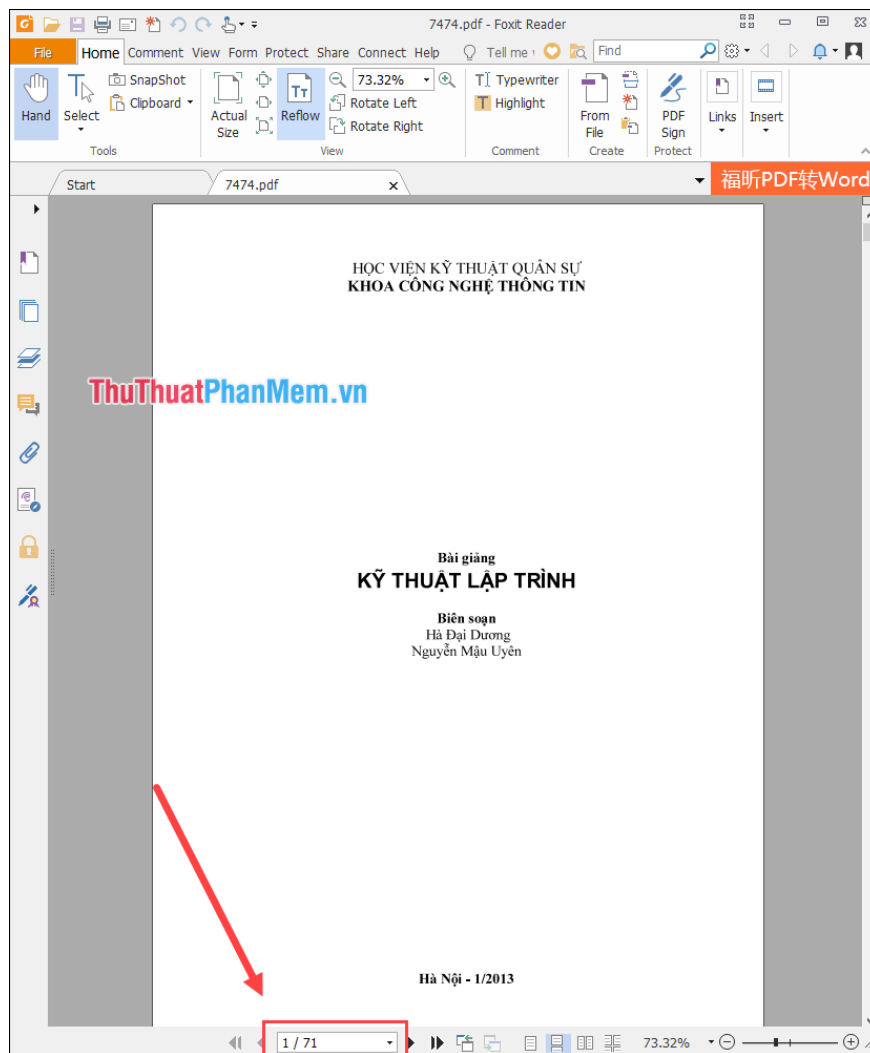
7474.pdf - Foxit Reader

File Home Comment View Form Protect Share Connect Help Tell me Find

Hand Select SnapShot Clipboard Tools

Actual Size Reflow 73.32% Rotate Left Rotate Right View

Typewriter Highlight Comment

From File Create

PDF Sign Protect

Links Insert

Start 7474.pdf

福昕PDF转Word

HỌC VIỆN KỸ THUẬT QUÂN SỰ
KHOA CÔNG NGHỆ THÔNG TIN

ThuThuatPhanMem.vn

Bài giảng
KỸ THUẬT LẬP TRÌNH

Biên soạn
Hà Đại Dương
Nguyễn Mậu Uyên

Hà Nội - 1/2013

1 / 71

73.32%